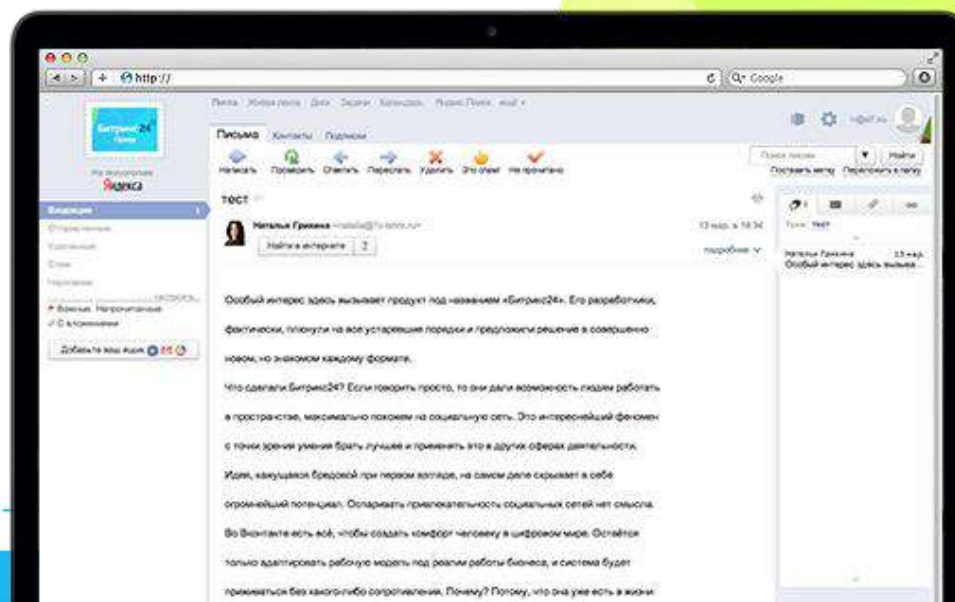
http://

Google

Битрикс24

На визуализации
Яндекса

Входящие
Отправленные
Удаленные
Спам
Черновики

Важные Непрочитанные
С вложениями

Добавьте ваш ящик

Письма Контакты Подписки

Написать Проверить Ответить Переслать Удалить Это спам Не прочитано

Поиск письма Найти
Поставить метку Переложить в папку

тест

Наталья Гришина
Найти в интернете 2
13 мар. в 18:36
подробнее

Тема: тест
Наталья Гришина
Особый интерес здесь вызыва...

Особый интерес здесь вызывает продукт под названием «Битрикс24». Его разработчики, фактически, плюнули на все устаревшие порядки и предложили решение в совершенно новом, но знакомом каждому формате.

Что сделали Битрикс24? Если говорить просто, то они дали возможность людям работать в пространстве, максимально похожем на социальную сеть. Это интереснейший феномен с точки зрения умения брать лучшее и применять это в других сферах деятельности. Идея, кажущаяся бредовой при первом взгляде, на самом деле скрывает в себе огромнейший потенциал. Оспаривать привлекательность социальных сетей нет смысла. Во Вконтакте есть всё, чтобы создать комфорт человеку в цифровом мире. Остаётся только адаптировать рабочую модель под реалии работы бизнеса, и система будет приживаться без какого-либо сопротивления. Почему? Потому, что она уже есть в жизни